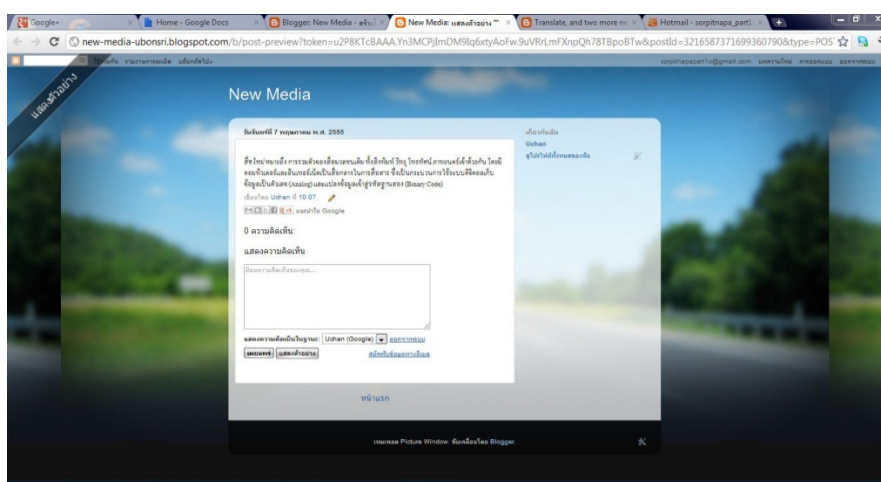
Google+ | Home - Google Docs | Blogger: New Media - สร้าง | New Media: แสดงตัวอย่าง | Translate, and two more | Hotmail - sorpitnapa_part

new-media-ubonsri.blogspot.com/b/post-preview?token=u2P8KTcBAAA.Yn3MCPjImDM9lq6xtyAoFw.9uVRrLmFXnpQh78TBpoBTw&postId=3216587371699360790&type=POS

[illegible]

แสดงตัวอย่าง

New Media

วันจันทร์ที่ 7 พฤษภาคม พ.ศ. 2555

สื่อใหม่หมายถึง การรวมตัวของสื่อแบบดั้งเดิม ทั้งสิ่งพิมพ์ วิทยุ โทรทัศน์ ภาพยนตร์เข้าด้วยกัน โดยมีคอมพิวเตอร์และอินเทอร์เน็ตเป็นสื่อกลางในการสื่อสาร ซึ่งเป็นกระบวนการใช้ระบบดิจิตอลแก้ข้อมูลเป็นตัวเลข (Analog) แสดงผลข้อมูลเข้าสู่รหัสฐานสอง (Binary Code)

เขียนโดย Uchan ที่ 10:07

แนะนำใน Google

0 ความคิดเห็น:

แสดงความคิดเห็น

ป้อนความคิดเห็นของคุณ...

แสดงความคิดเห็นในฐานะ: Uchan (Google) ออกจากระบบ

เผยแพร่ แสดงตัวอย่าง

สมัครรับข้อมูลทางอีเมล

เกี่ยวกับฉัน

Uchan

ดูโปรไฟล์ทั้งหมดของฉัน

หน้าแรก

เทมเพลต Picture Window. ขับเคลื่อนโดย Blogger.